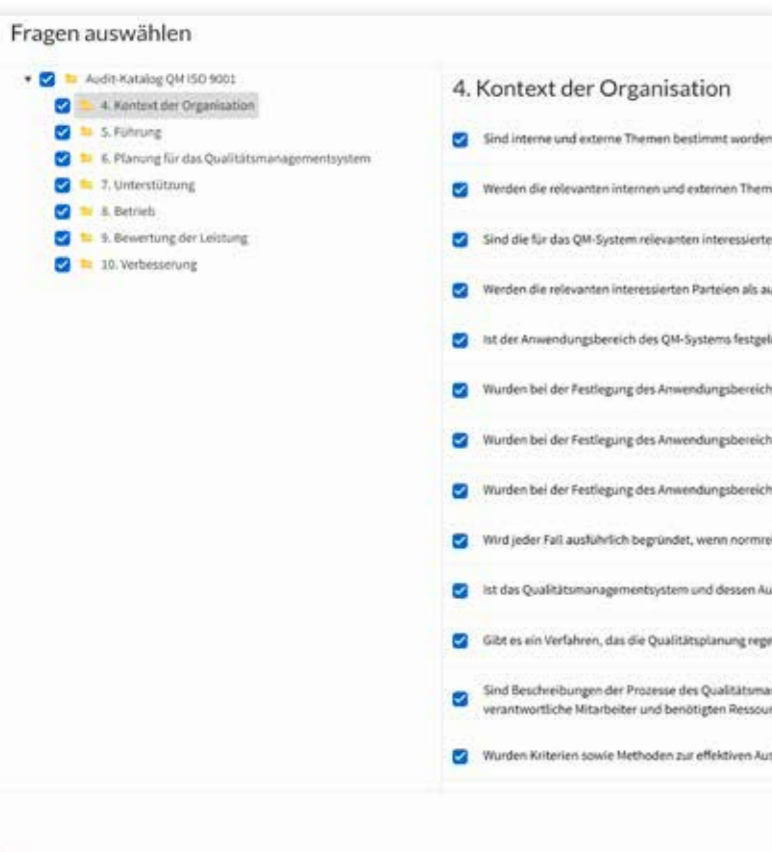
Fragen auswählen

Audit-Katalog QM ISO 9001
4. Kontext der Organisation
5. Führung
6. Planung für das Qualitätsmanagementsystem
7. Unterstützung
8. Betrieb
9. Bewertung der Leistung
10. Verbesserung

4. Kontext der Organisation

Sind interne und externe Themen bestimmt worden

Werden die relevanten internen und externen Them

Sind die für das QM-System relevanten interessierte

Werden die relevanten interessierten Parteien als au

Ist der Anwendungsbereich des QM-Systems festgel

Wurden bei der Festlegung des Anwendungsbereich

Wurden bei der Festlegung des Anwendungsbereich

Wurden bei der Festlegung des Anwendungsbereich

Wird jeder Fall ausführlich begründet, wenn normre

Ist das Qualitätsmanagementsystem und dessen Au

Gibt es ein Verfahren, das die Qualitätsplanung rege

Sind Beschreibungen der Prozesse des Qualitätsma verantwortliche Mitarbeiter und benötigten Ressou

Wurden Kriterien sowie Methoden zur effektiven Au